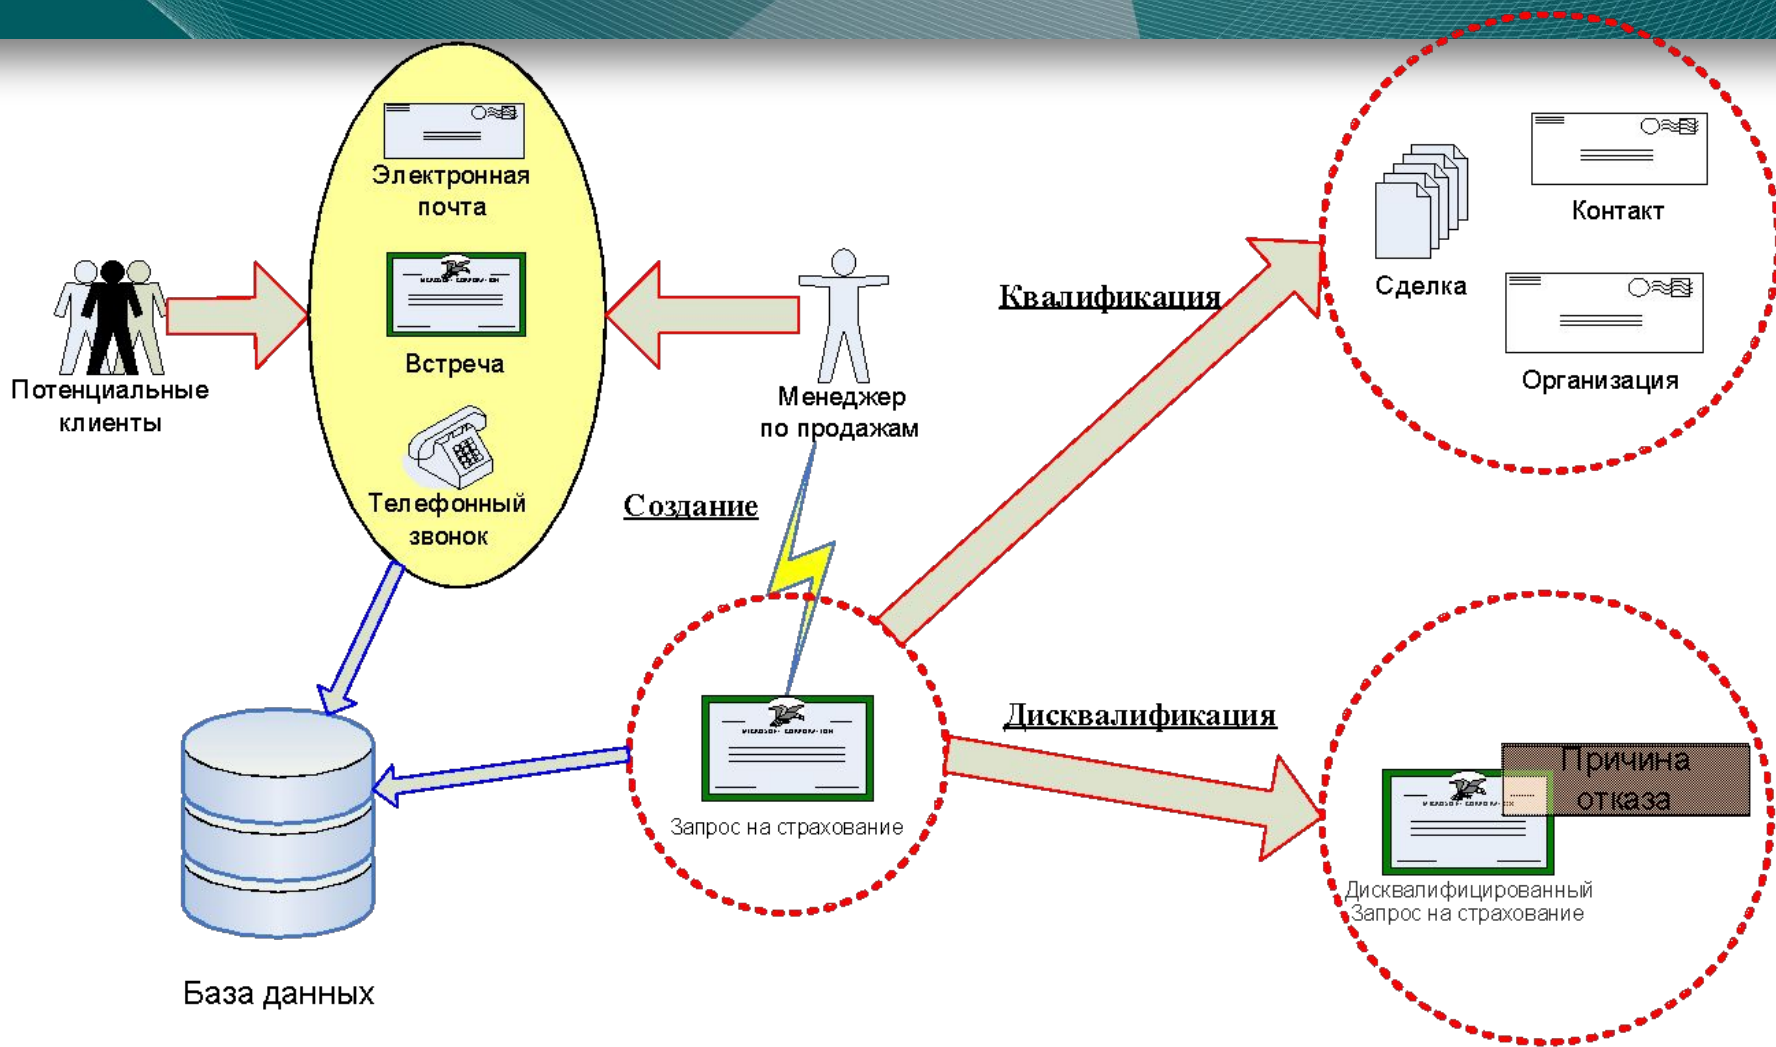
Электронная почта

Встреча

Телефонный звонок

Потенциальные клиенты

Менеджер по продажам

Создание

Квалификация

Сделка

Контакт

Организация

Дисквалификация

Запрос на страхование

Причина отказа

Дисквалифицированный Запрос на страхование

База данных